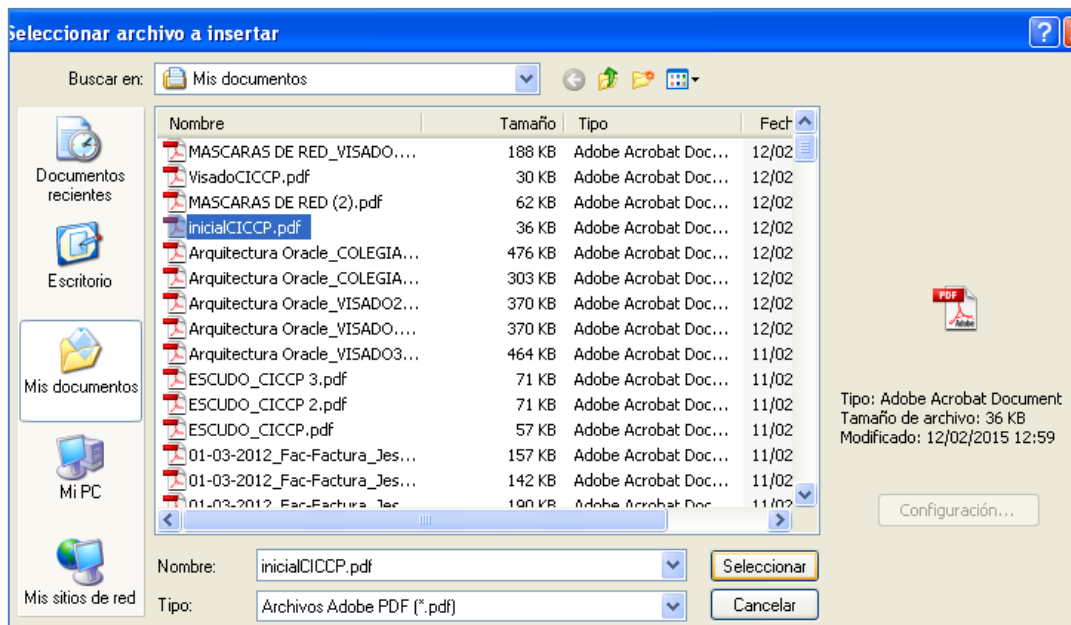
Seleccionar archivo a insertar

Buscar en: Mis documentos

Documentos recientes
Escritorio
Mis documentos
Mi PC
Mis sitios de red

| Nombre | Tamaño | Tipo | Fech |
|---|---|---|---|
| MASCARAS DE RED_VISADO.... | 188 KB | Adobe Acrobat Doc... | 12/02 |
| VisadoCICCP.pdf | 30 KB | Adobe Acrobat Doc... | 12/02 |
| MASCARAS DE RED (2).pdf | 62 KB | Adobe Acrobat Doc... | 12/02 |
| inicialCICCP.pdf | 36 KB | Adobe Acrobat Doc... | 12/02 |
| Arquitectura Oracle_COLEGIA... | 476 KB | Adobe Acrobat Doc... | 12/02 |
| Arquitectura Oracle_COLEGIA... | 303 KB | Adobe Acrobat Doc... | 12/02 |
| Arquitectura Oracle_VISADO2... | 370 KB | Adobe Acrobat Doc... | 12/02 |
| Arquitectura Oracle_VISADO.... | 370 KB | Adobe Acrobat Doc... | 12/02 |
| Arquitectura Oracle_VISADO3... | 464 KB | Adobe Acrobat Doc... | 11/02 |
| ESCUDO_CICCP 3.pdf | 71 KB | Adobe Acrobat Doc... | 11/02 |
| ESCUDO_CICCP 2.pdf | 71 KB | Adobe Acrobat Doc... | 11/02 |
| ESCUDO_CICCP.pdf | 57 KB | Adobe Acrobat Doc... | 11/02 |
| 01-03-2012_Fac-Factura_Jes... | 157 KB | Adobe Acrobat Doc... | 11/02 |
| 01-03-2012_Fac-Factura_Jes... | 142 KB | Adobe Acrobat Doc... | 11/02 |
| 01-03-2012_Fac-Factura_Jes... | 190 KB | Adobe Acrobat Doc... | 11/02 |

PDF Adobe

Tipo: Adobe Acrobat Document
Tamaño de archivo: 36 KB
Modificado: 12/02/2015 12:59

Configuración...

Nombre: inicialCICCP.pdf
Tipo: Archivos Adobe PDF (*.pdf)

Seleccionar
Cancelar